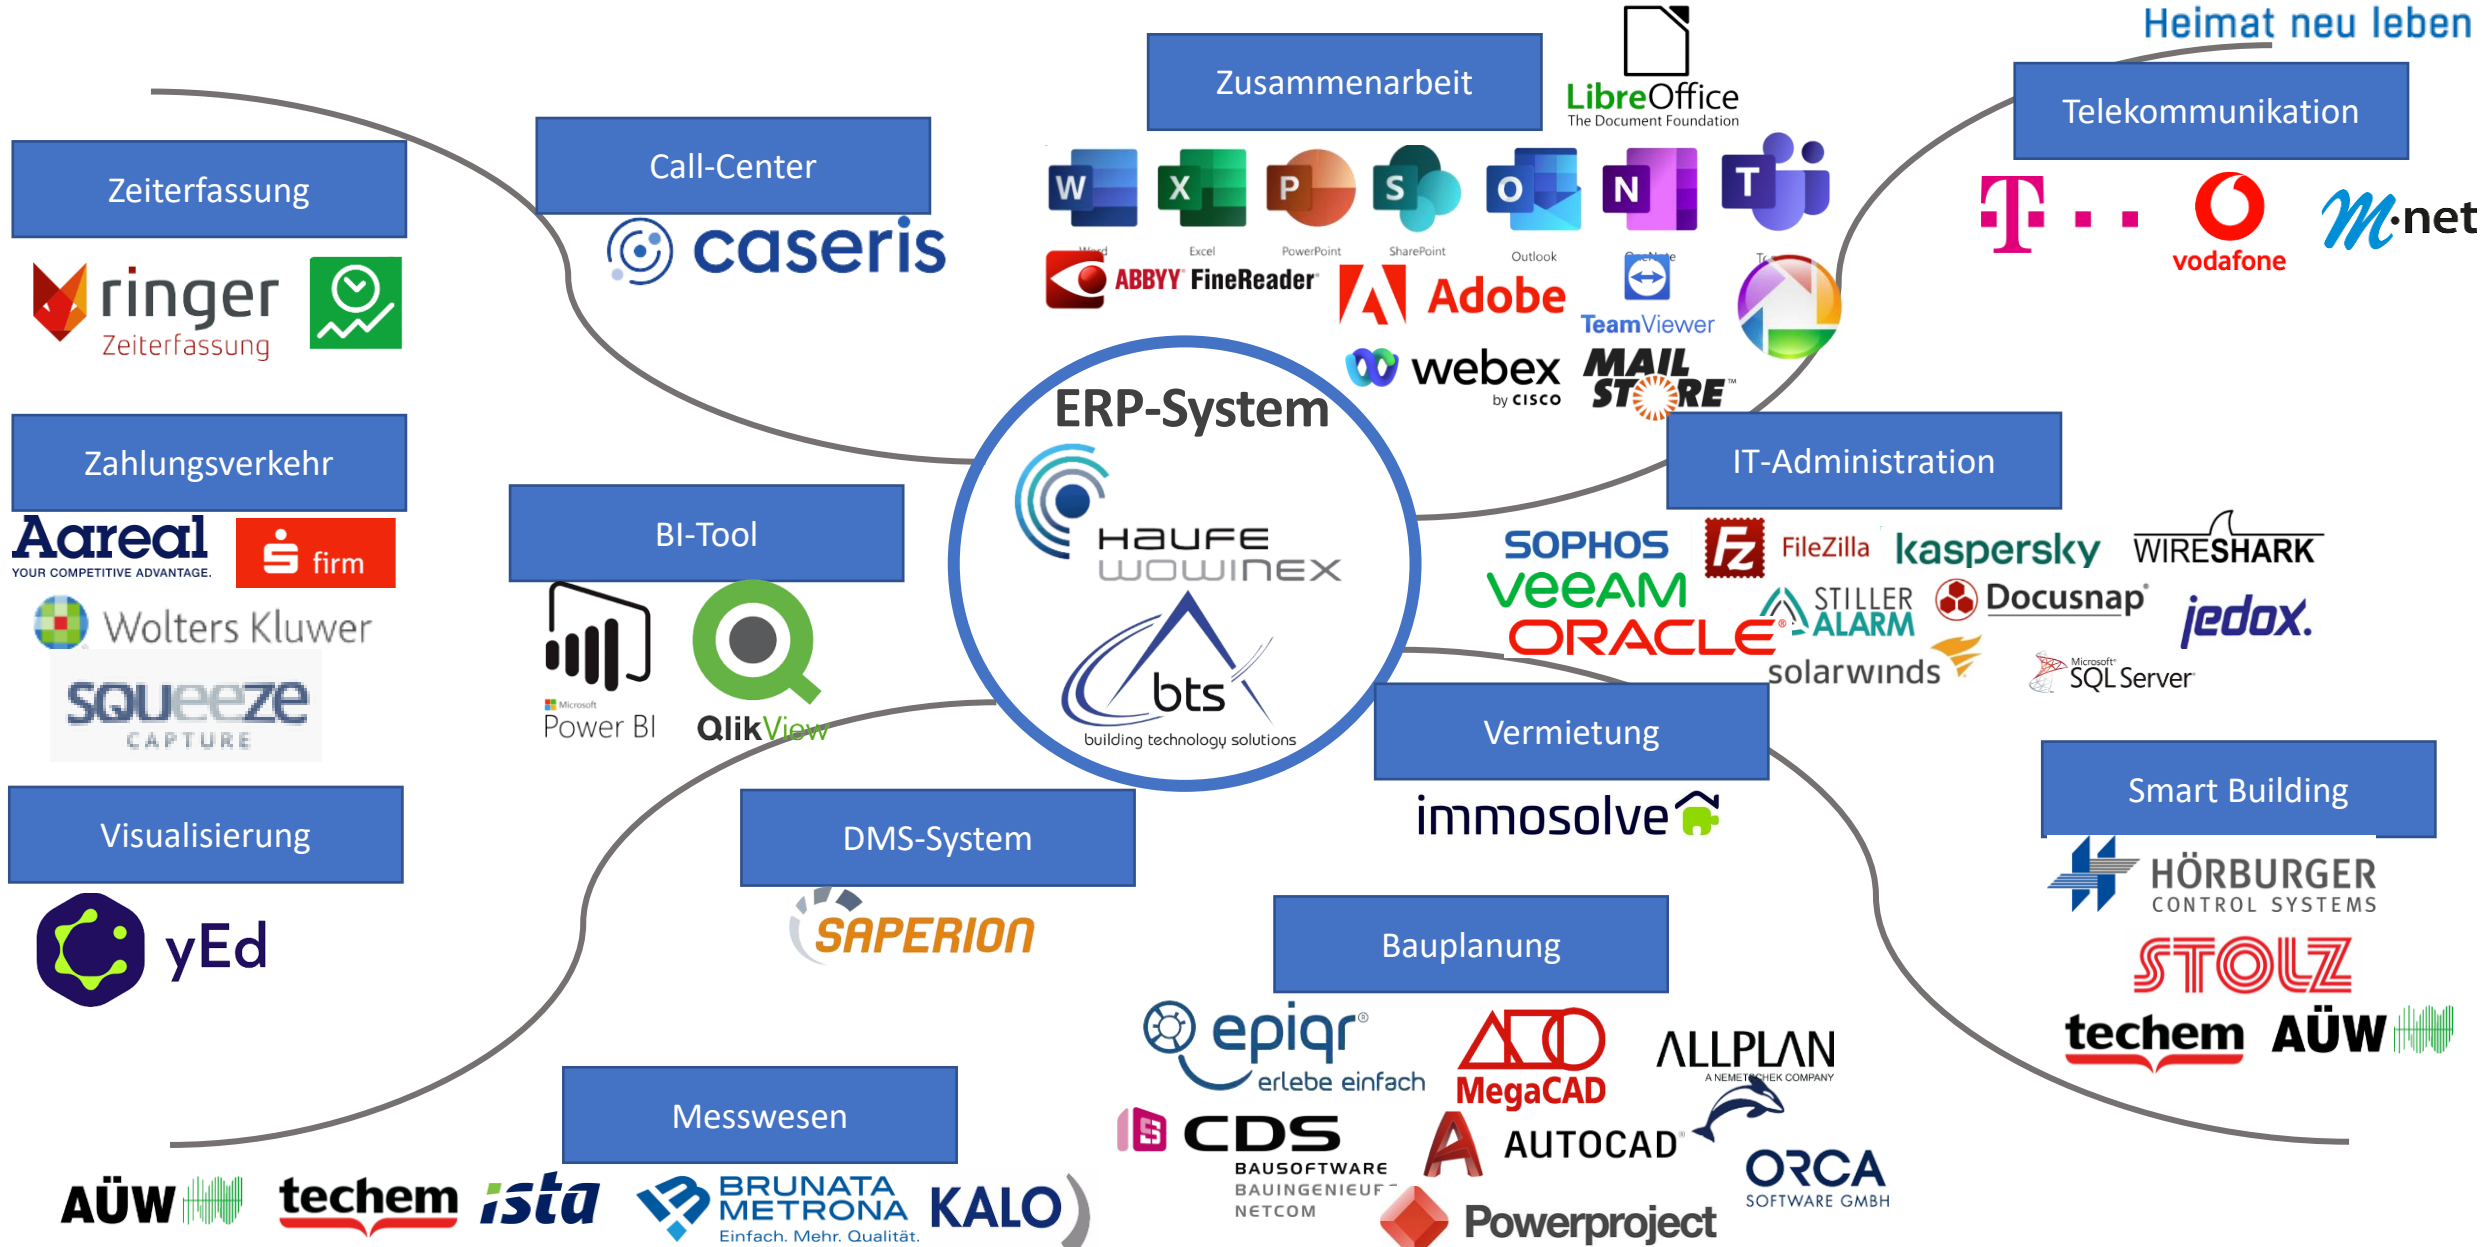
Heimat neu leben

Zusammenarbeit

LibreOffice
The Document Foundation

Telekommunikation

Call-Center

caseris

Zeiterfassung

ringer
Zeiterfassung

Word Excel PowerPoint SharePoint Outlook

ABBYY FineReader

Adobe

TeamViewer

webex by CISCO

MAIL STORE

vodafone

M·net

ERP-System

HAUFE
WOWINEX

bts
building technology solutions

Zahlungsverkehr

Aareal
YOUR COMPETITIVE ADVANTAGE.

firm

Wolters Kluwer

SQUEEZE
CAPTURE

BI-Tool

Microsoft
Power BI

QlikView

IT-Administration

SOPHOS

FileZilla

kaspersky

WIRESHARK

veeam

STILLER ALARM

Docusnap

ORACLE

jedox.

solarwinds

Microsoft
SQL Server

Vermietung

immosolve

Smart Building

HÖRBURGER
CONTROL SYSTEMS

STOLZ

techem

AÜW

Visualisierung

yEd

DMS-System

SAPERION

Bauplanung

epiqr
erlebe einfach

MegaCAD

ALLPLAN
A NEMETSCHEK COMPANY

CDS
BAUSOFTWARE
BAUINGENIEUR
NETCOM

AUTOCAD

ORCA
SOFTWARE GMBH

Powerproject

Messwesen

AÜW

techem

ista

BRUNATA METRONA
Einfach. Mehr. Qualität.

KALO